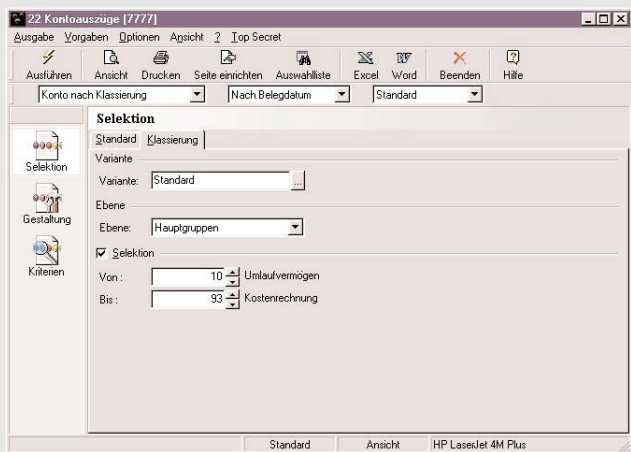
22 Kontoauszüge [7777]

Ausgabe Vorgaben Optionen Ansicht ? Top Secret

Ausführen Ansicht Drucken Seite einrichten Auswahlliste Excel Word Beenden Hilfe

Konto nach Klassierung | Nach Belegdatum | Standard

Selektion
Gestaltung
Kriterien

Selektion

Standard Klassierung

Variante

Variante: Standard ...

Ebene

Ebene: Hauptgruppen

Selektion

Von: 10 Umlaufvermögen

Bis: 93 Kostenrechnung

Standard Ansicht HP LaserJet 4M Plus